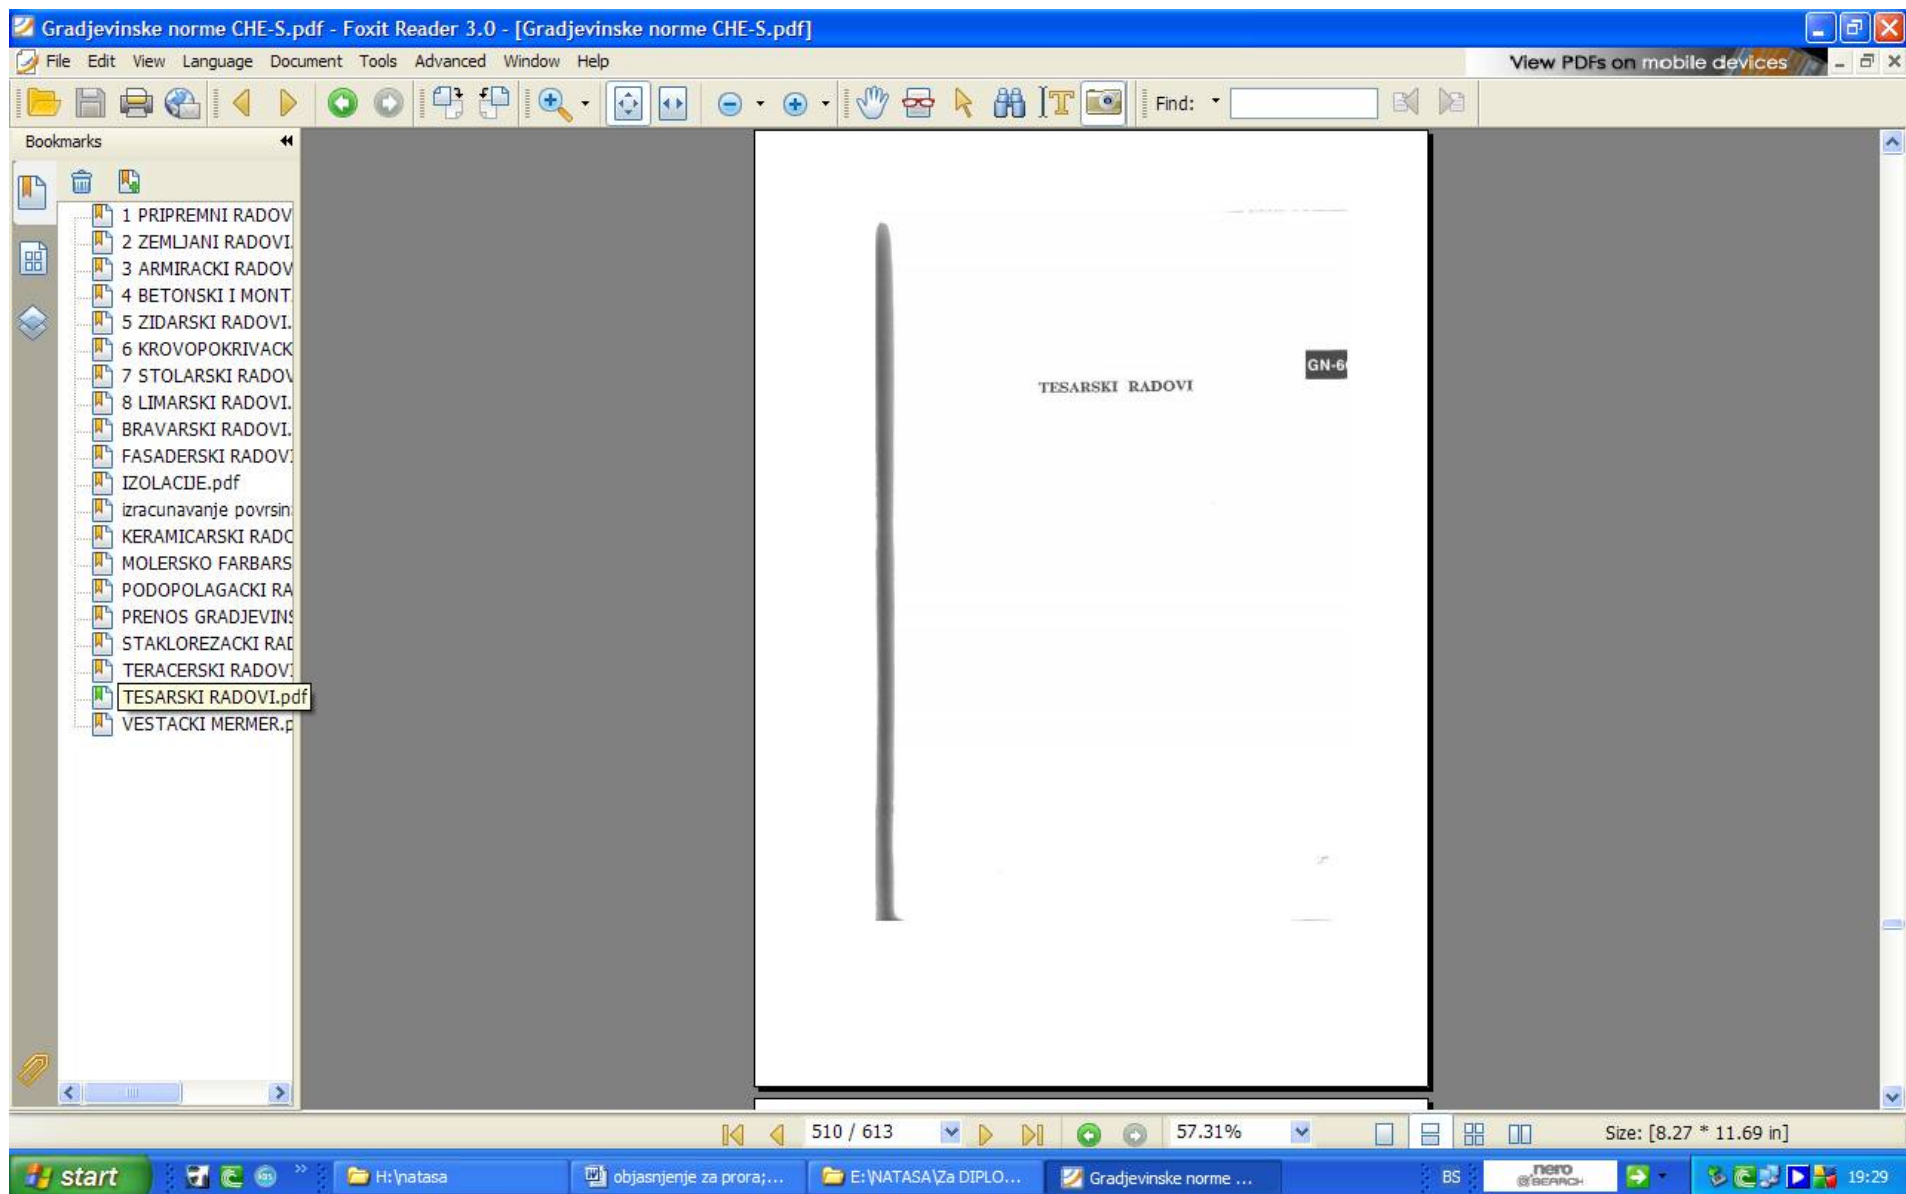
Gradjevinske norme CHE-S.pdf - Foxit Reader 3.0 - [Gradjevinske norme CHE-S.pdf]

File Edit View Language Document Tools Advanced Window Help

View PDFs on mobile devices

Find:

Bookmarks

1 PRIPREMNI RADOV
2 ZEMLJANI RADOVI.
3 ARMIRACKI RADOV
4 BETONSKI I MONT.
5 ZIDARSKI RADOVI.
6 KROVOPOKRIVACK
7 STOLARSKI RADOV
8 LIMARSKI RADOVI.
BRAVARSKI RADOVI.
FASADERSKI RADOV
IZOLACIJE.pdf
izracunavanje povrsin
KERAMICARSKI RADO
MOLERSKO FARBARS
PODOPOLAGACKI RA
PRENOS GRADJEVIN
STAKLOREZACKI RAD
TERACERSKI RADOV
TESARSKI RADOVI.pdf
VESTACKI MERMER.p

GN-6

TESARSKI RADOVI

510 / 613

57.31%

Size: [8.27 * 11.69 in]

start

H:\natasa

objasnjenje za prora;...

E:\NATASA\Za DIPLO...

Gradjevinske norme ...

BS

nero SEARCH

19:29